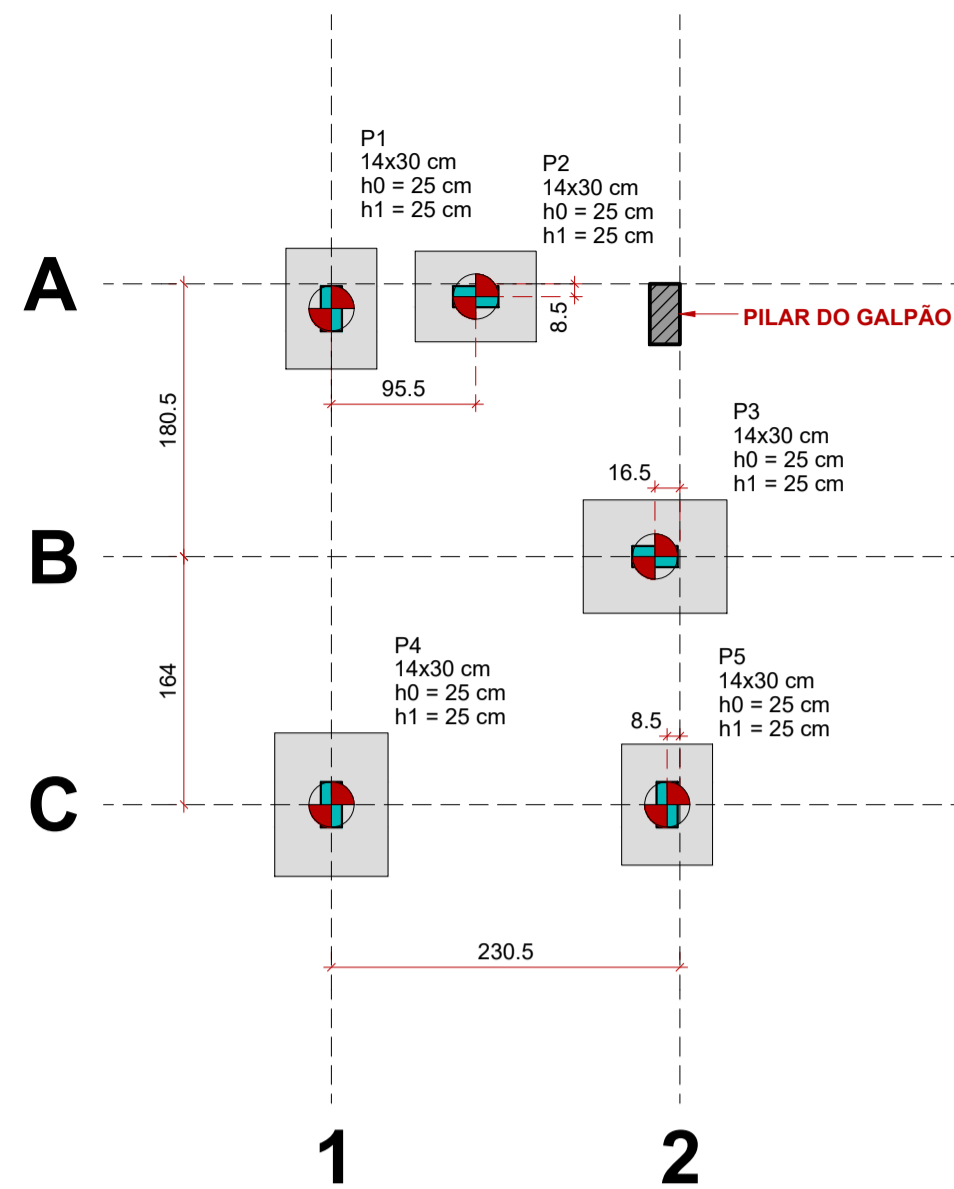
P1
14x30 cm
h0 = 25 cm
h1 = 25 cm

P2
14x30 cm
h0 = 25 cm
h1 = 25 cm

A

8.5

PILAR DO GALPÃO

95.5

180.5

P3
14x30 cm
h0 = 25 cm
h1 = 25 cm

16.5

B

P4
14x30 cm
h0 = 25 cm
h1 = 25 cm

P5
14x30 cm
h0 = 25 cm
h1 = 25 cm

164

8.5

C

230.5

1

2